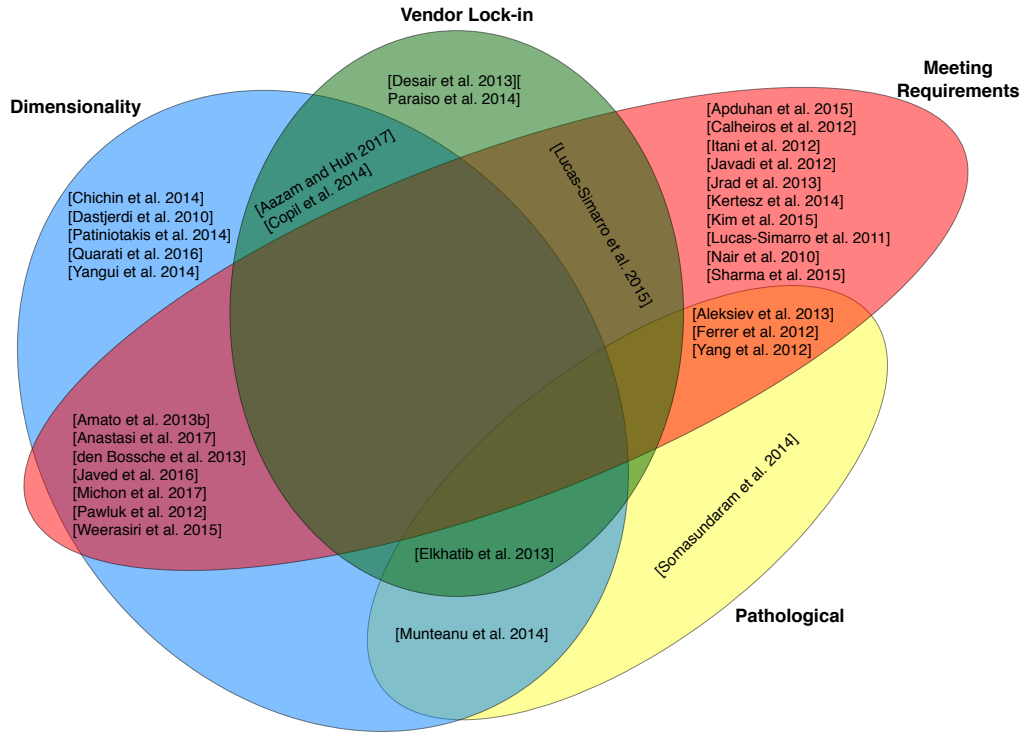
Vendor Lock-in

Dimensionality

Meeting Requirements

[Desair et al. 2013][
Paraiso et al. 2014]

[Aazam and Huh 2017]
[Copil et al. 2014]

[Lucas-Simarro et al. 2015]

[Apduhan et al. 2015]
[Calheiros et al. 2012]
[Itani et al. 2012]
[Javadi et al. 2012]
[Jrad et al. 2013]
[Kertesz et al. 2014]
[Kim et al. 2015]
[Lucas-Simarro et al. 2011]
[Nair et al. 2010]
[Sharma et al. 2015]

[Chichin et al. 2014]
[Dastjerdi et al. 2010]
[Patiniotakis et al. 2014]
[Quarati et al. 2016]
[Yangui et al. 2014]

[Aleksiev et al. 2013]
[Ferrer et al. 2012]
[Yang et al. 2012]

[Amato et al. 2013b]
[Anastasi et al. 2017]
[den Bossche et al. 2013]
[Javed et al. 2016]
[Michon et al. 2017]
[Pawluk et al. 2012]
[Weerasiri et al. 2015]

[Somasundaram et al. 2014]

[Elkhatib et al. 2013]

Pathological

[Munteanu et al. 2014]